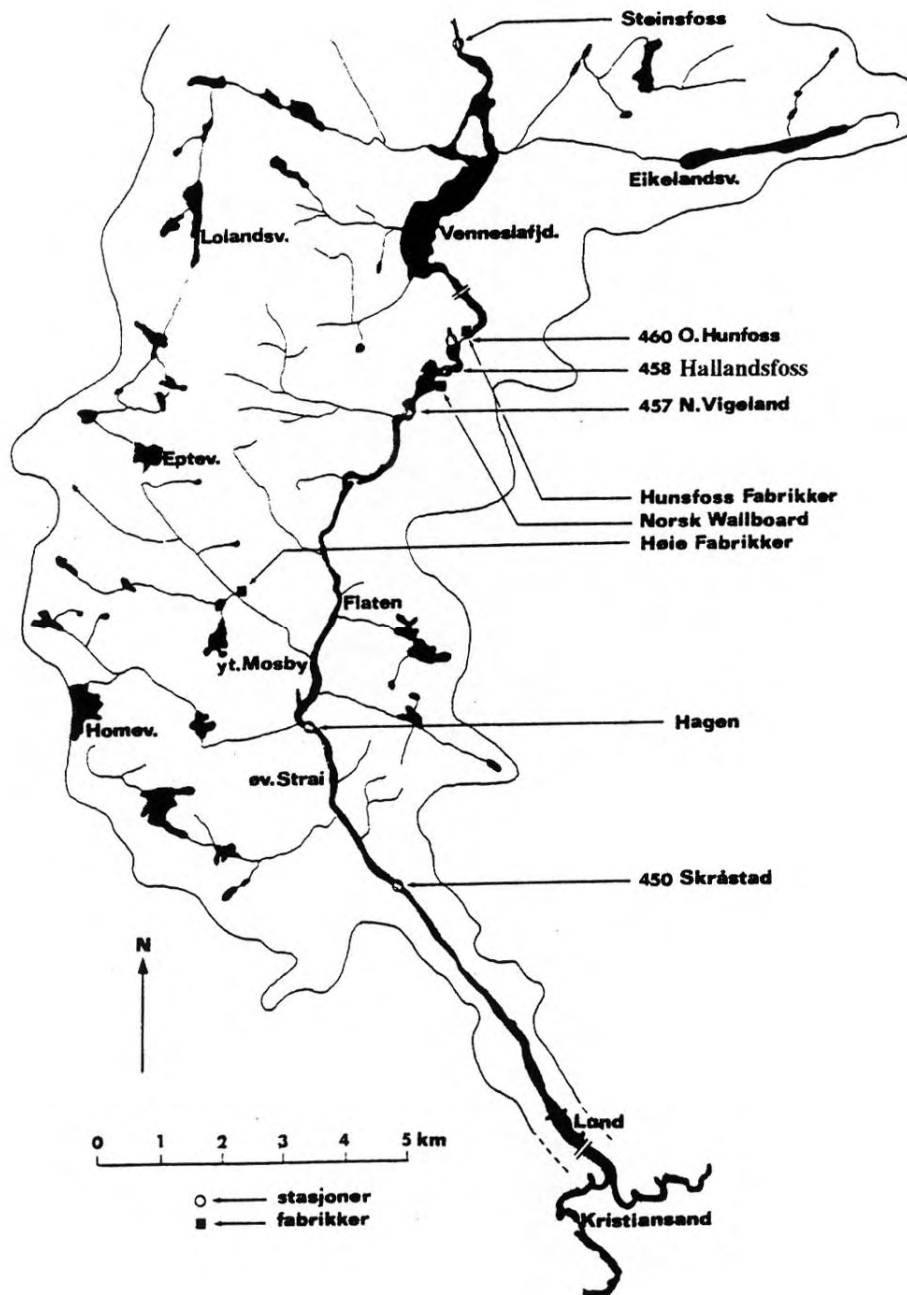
Steinsfoss
Eikelandsv.
Lolandsv.
Vennesiafjd.
460 O.Hunfoss
458 Hallandsfoss
457 N.Vigeland
Eptev.
Hunsfoss Fabrikker
Norsk Wallboard
Høie Fabrikker
Flaten
yt.Mosby
Homev.
Hagen
øv.Strai
450 Skråstad
N
0 1 2 3 4 5 km
Land
stasjoner
fabrikker
Kristiansand